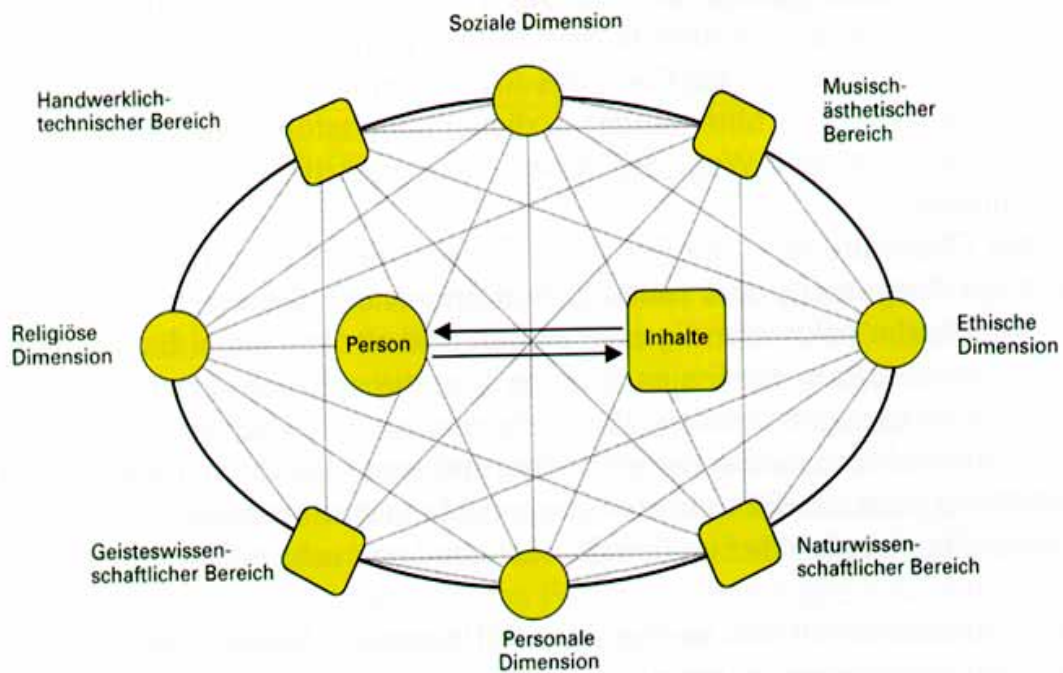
Soziale Dimension

Handwerklich-technischer Bereich

Musisch-ästhetischer Bereich

Religiöse Dimension

Person

Inhalte

Ethische Dimension

Geisteswissenschaftlicher Bereich

Naturwissenschaftlicher Bereich

Personale Dimension